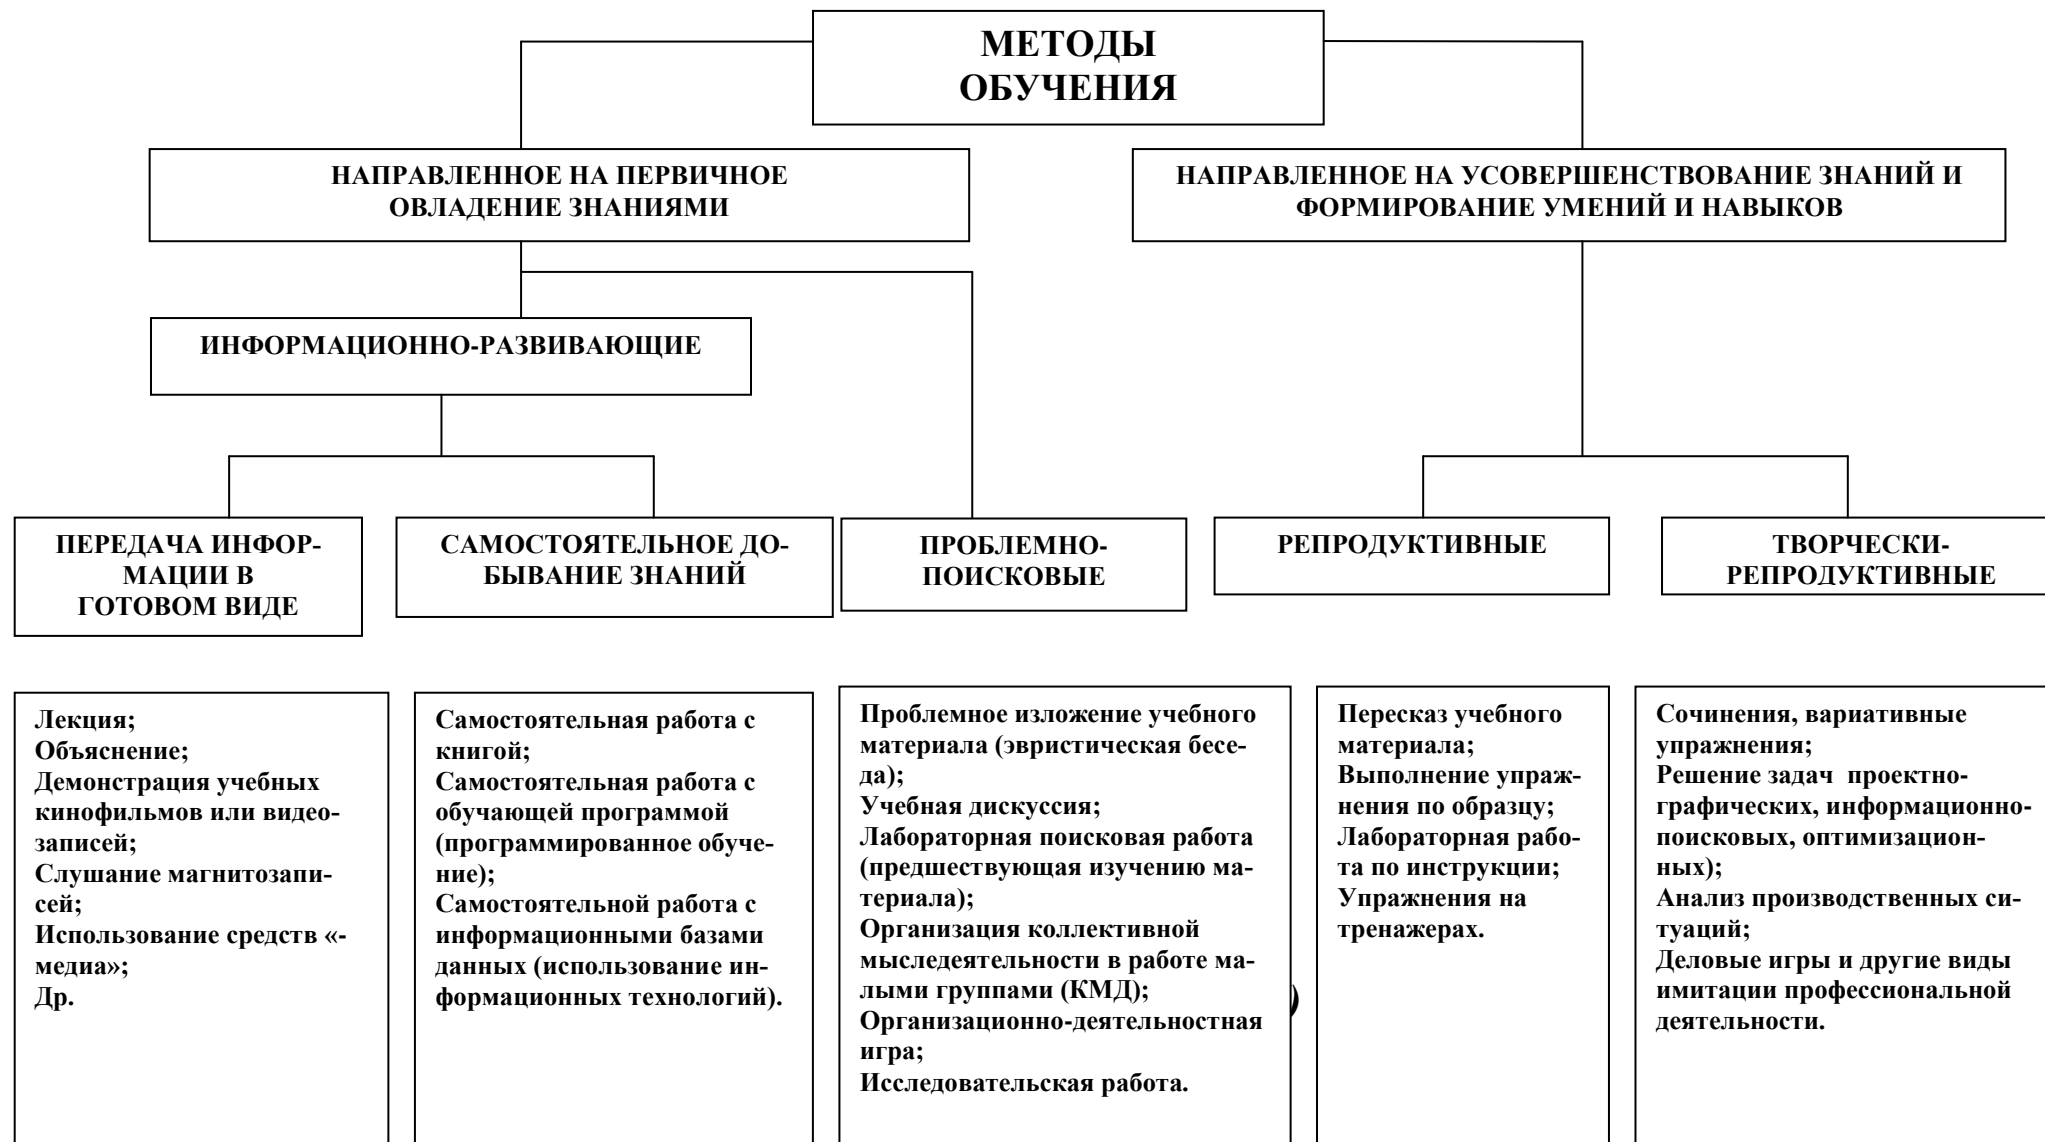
МЕТОДЫ ОБУЧЕНИЯ

НАПРАВЛЕННОЕ НА ПЕРВИЧНОЕ ОВЛАДЕНИЕ ЗНАНИЯМИ

НАПРАВЛЕННОЕ НА УСОВЕРШЕНСТВОВАНИЕ ЗНАНИЙ И ФОРМИРОВАНИЕ УМЕНИЙ И НАВЫКОВ

ИНФОРМАЦИОННО-РАЗВИВАЮЩИЕ

ПЕРЕДАЧА ИНФОРМАЦИИ В ГОТОВОМ ВИДЕ

САМОСТОЯТЕЛЬНОЕ ДОБЫВАНИЕ ЗНАНИЙ

ПРОБЛЕМНО-ПОИСКОВЫЕ

РЕПРОДУКТИВНЫЕ

ТВОРЧЕСКИ-РЕПРОДУКТИВНЫЕ

Лекция;
Объяснение;
Демонстрация учебных кинофильмов или видеозаписей;
Слушание магнитозаписей;
Использование средств «-медиа»;
Др.

Самостоятельная работа с книгой;
Самостоятельная работа с обучающей программой (программированное обучение);
Самостоятельной работа с информационными базами данных (использование информационных технологий).

Проблемное изложение учебного материала (эвристическая беседа);
Учебная дискуссия;
Лабораторная поисковая работа (предшествующая изучению материала);
Организация коллективной мыследеятельности в работе малыми группами (КМД);
Организационно-деятельностная игра;
Исследовательская работа.

Пересказ учебного материала;
Выполнение упражнения по образцу;
Лабораторная работа по инструкции;
Упражнения на тренажерах.

Сочинения, вариативные упражнения;
Решение задач проектно-графических, информационно-поисковых, оптимизационных);
Анализ производственных ситуаций;
Деловые игры и другие виды имитации профессиональной деятельности.